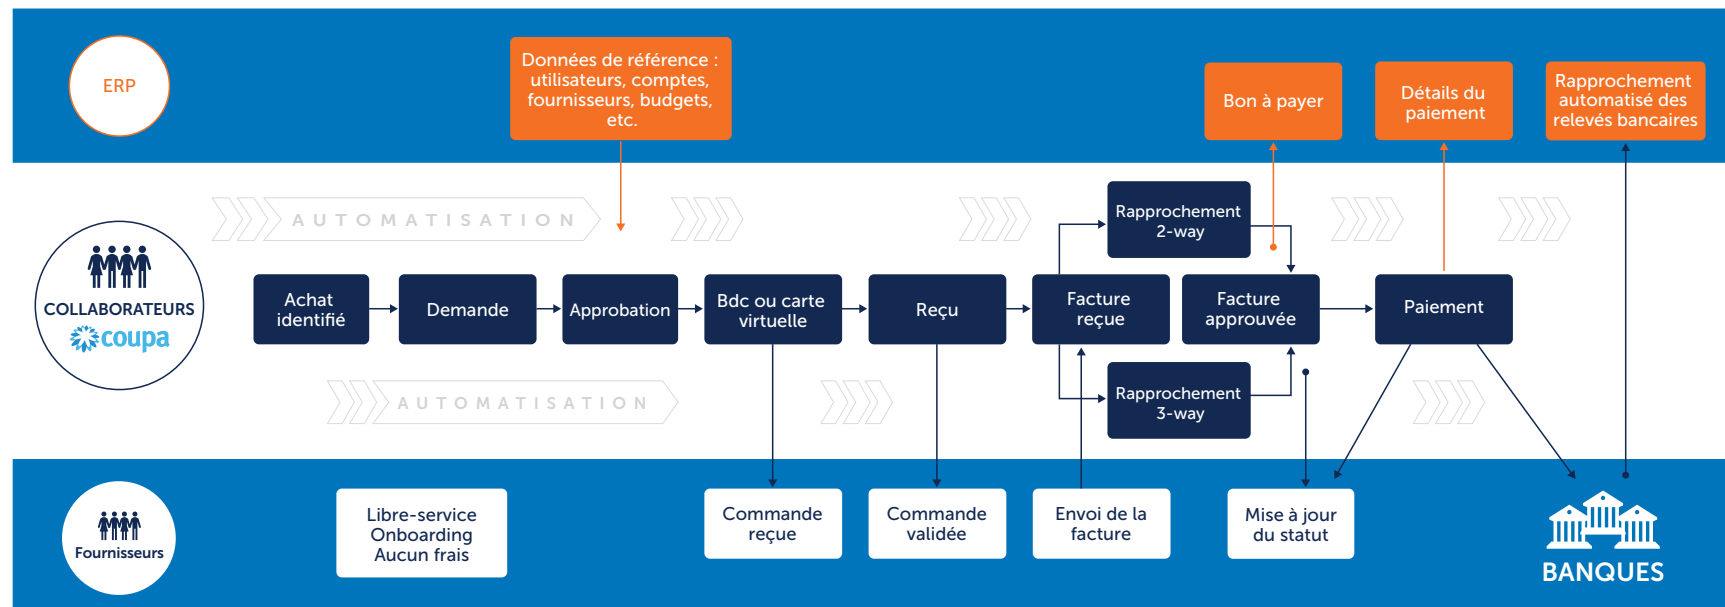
ERP

Données de référence : utilisateurs, comptes, fournisseurs, budgets, etc.

Bon à payer

Détails du paiement

Rapprochement automatisé des relevés bancaires

AUTOMATISATION

COLLABORATEURS

coupa

Achat identifié

Demande

Approbation

Bdc ou carte virtuelle

Reçu

Rapprochement 2-way

Facture reçue

Facture approuvée

Rapprochement 3-way

Paiement

AUTOMATISATION

Fournisseurs

Libre-service Onboarding Aucun frais

Commande reçue

Commande validée

Envoi de la facture

Mise à jour du statut

BANQUES